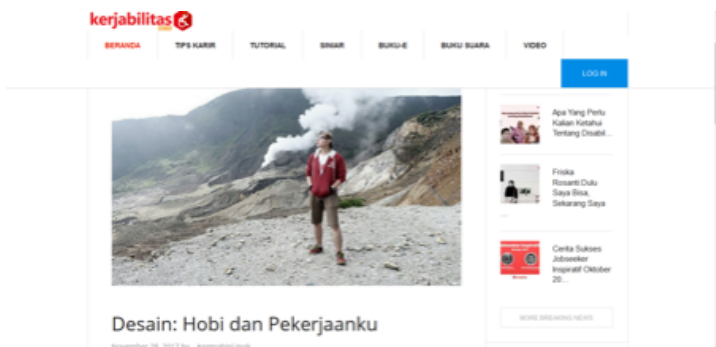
kerjabilitas

BERANDA TIPS KARIR TUTORIAL SINAR BUKU-E BUKU SUARA VIDEO

LOG IN

Apa Yang Perlu Kalian Ketahui Tentang Disabil...

Friska Rosanti Dulu Saya Bisa, Sekarang Saya ...

Cerita Sukses Jobseeker Inspiratif Oktober 20...

MORE BREAKING NEWS

Desain: Hobi dan Pekerjaanku

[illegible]